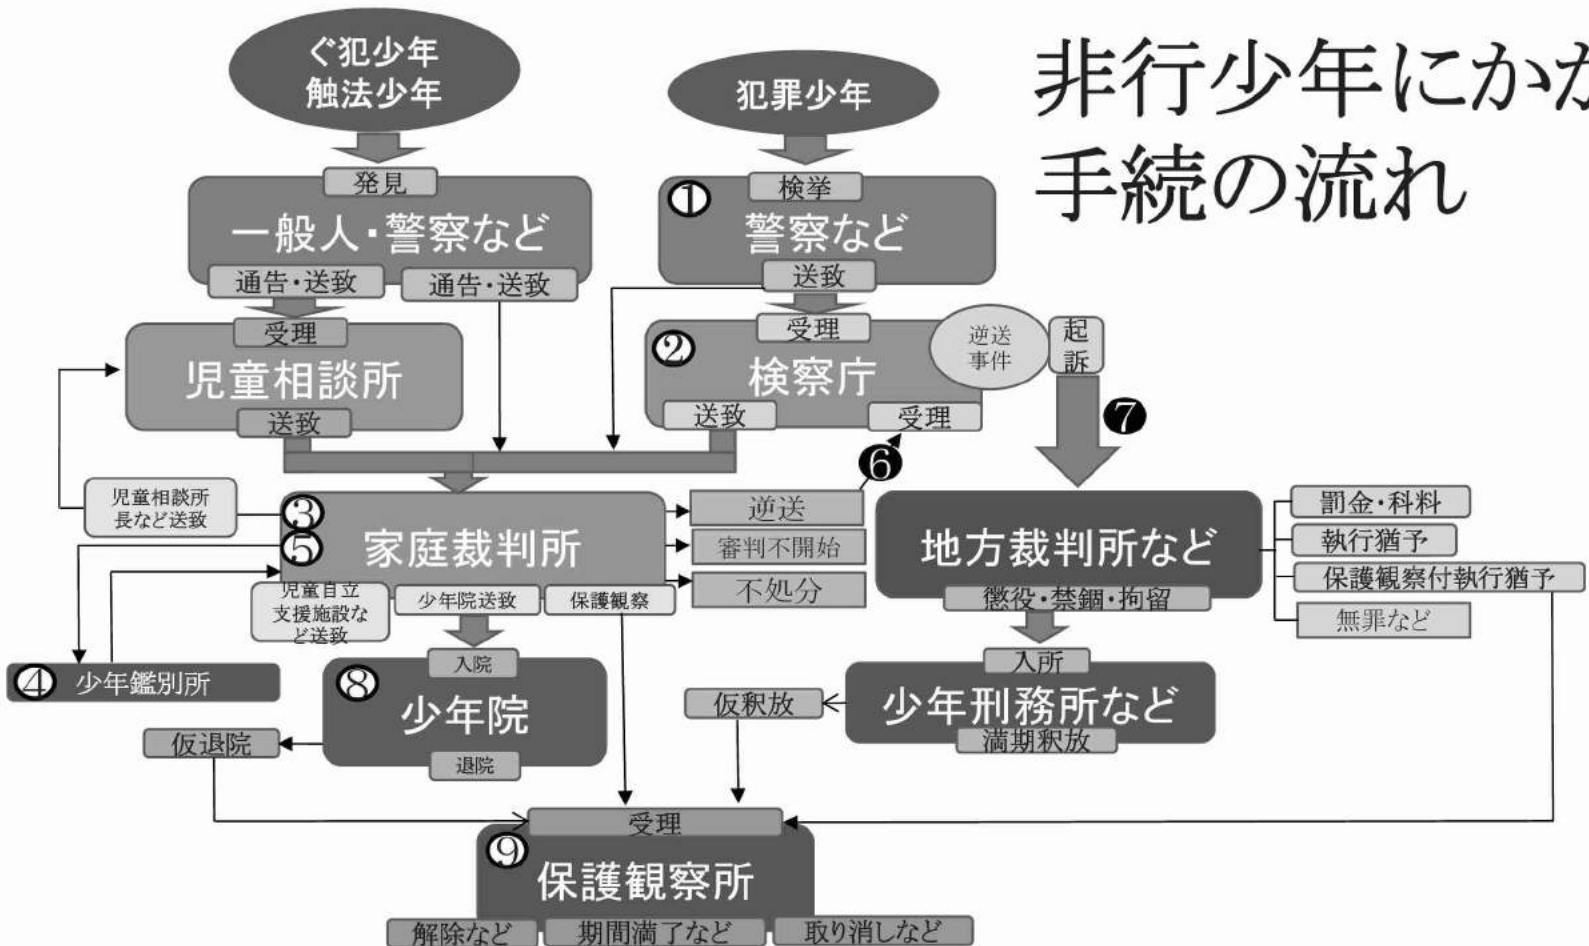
非行少年にかか
手続の流れ

ぐ犯少年
触法少年

犯罪少年

発見
一般人・警察など
通告・送致
通告・送致

① 検挙
警察など
送致

受理
児童相談所
送致

受理
② 検察庁
送致
受理

逆送事件

起訴

⑦

⑥

児童相談所長など送致

③
⑤ 家庭裁判所

逆送
審判不開始
不処分

児童自立支援施設など送致
少年院送致
保護観察

地方裁判所など
懲役・禁錮・拘留

罰金・科料
執行猶予
保護観察付執行猶予
無罪など

④ 少年鑑別所

入院
⑧ 少年院
退院

仮退院

入所
少年刑務所など
満期釈放

仮釈放

受理
⑨ 保護観察所
解除など
期間満了など
取り消しなど